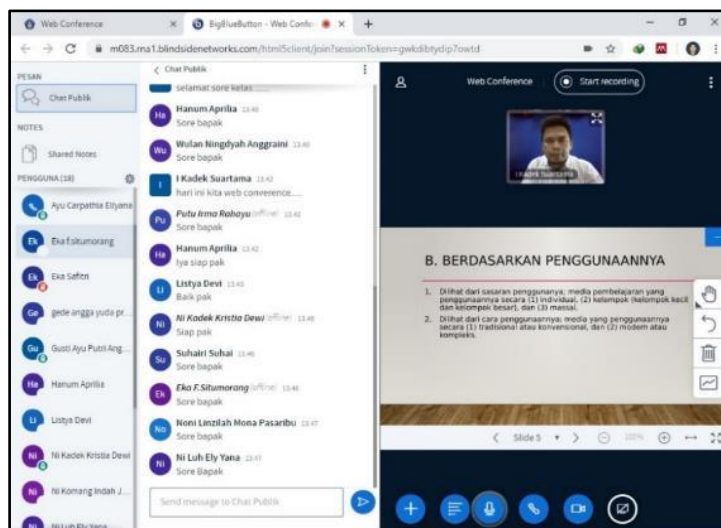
Web Conference
BigBlueButton - Web Confe
m083.ma1.blindsidenetworks.com/html5client/join?sessionToken=gwkdibtydp7owtd

PESAN
Chat Publik
NOTES
Shared Notes
PENGGUNA (18)
Ayu Carpathia Ellyana
Eka f.situmorang
Eka Safitri
gede angga yuda pr...
Gusti Ayu Putri Ang...
Hanum Aprilia
Listya Devi
Ni Kadek Kristia Dewi
Ni Komang Indah J...

< Chat Publik
selamat sore ketas
Hanum Aprilia
Sore bapak
Wulan Ningdyah Anggraini
Sore bapak
I Kadek Suartama
hari ini kita web converence....
Putu Irma Rahayu (offline)
Sore bapak
Hanum Aprilia
Iya siap pak
Listya Devi
Baik pak
Ni Kadek Kristia Dewi (offline)
Siap pak
Suhairi Suhai
Sore bapak
Eka F.Situmorang (offline)
Sore bapak
Noni Linzilah Mona Pasaribu
Sore bapak
Ni Luh Ely Yana
Sore Bapak
Send message to Chat Publik

Web Conference
Start recording
I Kadek Suartama

B. BERDASARKAN PENGGUNAANNYA
1. Dilihat dari sasaran penggunanya; media pembelajaran yang penggunaannya secara (1) individual, (2) kelompok (kelompok kecil dan kelompok besar), dan (3) massal.
2. Dilihat dari cara penggunaannya; media yang penggunaannya secara (1) tradisional atau konvensional, dan (2) modern atau kompleks.

Slide 5
100%